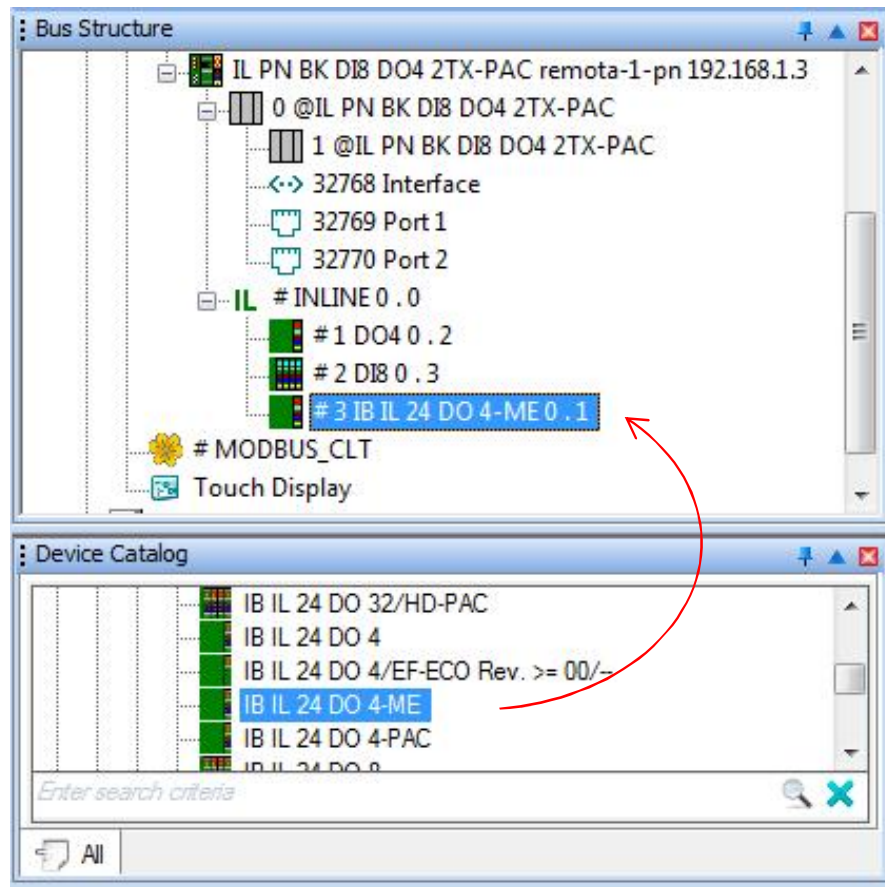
Bus Structure

IL PN BK DI8 DO4 2TX-PAC remota-1-pn 192.168.1.3
0 @IL PN BK DI8 DO4 2TX-PAC
1 @IL PN BK DI8 DO4 2TX-PAC
32768 Interface
32769 Port 1
32770 Port 2
IL # INLINE 0 . 0
# 1 DO4 0 . 2
# 2 DI8 0 . 3
# 3 IB IL 24 DO 4-ME 0 . 1
# MODBUS_CLT
Touch Display

Device Catalog

IB IL 24 DO 32/HD-PAC
IB IL 24 DO 4
IB IL 24 DO 4/EF-ECO Rev. >= 00/--
IB IL 24 DO 4-ME
IB IL 24 DO 4-PAC
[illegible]

Enter search criteria

All